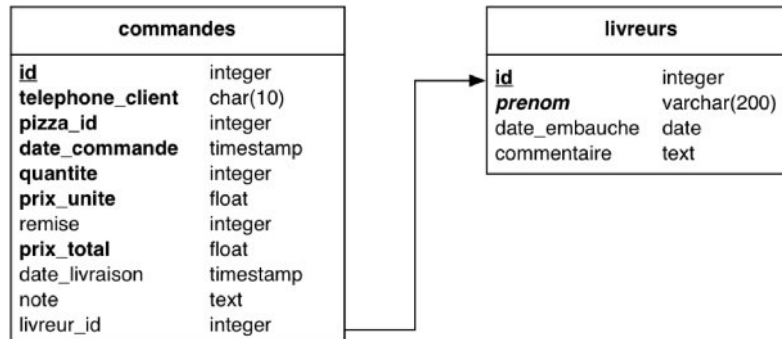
commandes

| | |
|---|---|
| id | integer |
| telephone_client | char(10) |
| pizza_id | integer |
| date_commande | timestamp |
| quantite | integer |
| prix_unite | float |
| remise | integer |
| prix_total | float |
| date_livraison | timestamp |
| note | text |
| livreur_id | integer |

livreurs

| | |
|---|---|
| id | integer |
| prenom | varchar(200) |
| date_embauche | date |
| commentaire | text |